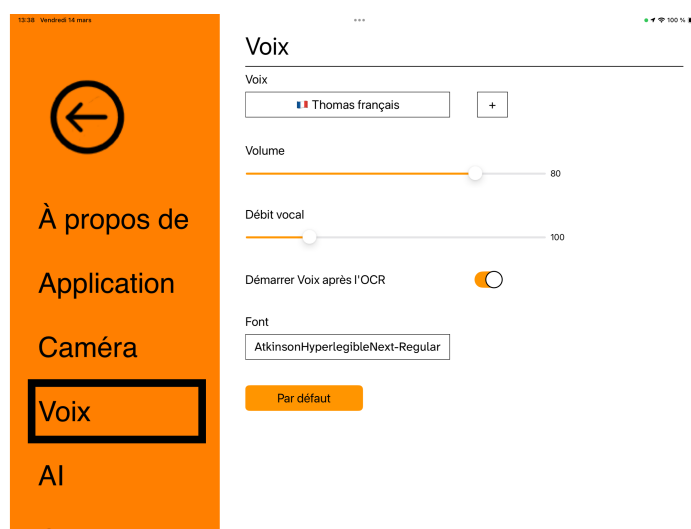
13:38 Vendredi 14 mars

100 %

À propos de

Application

Caméra

Voix

AI

Voix

Voix

🇫🇷 Thomas français

+

Volume

80

Débit vocal

100

Démarrer Voix après l'OCR

Font

AtkinsonHyperlegibleNext-Regular

Par défaut